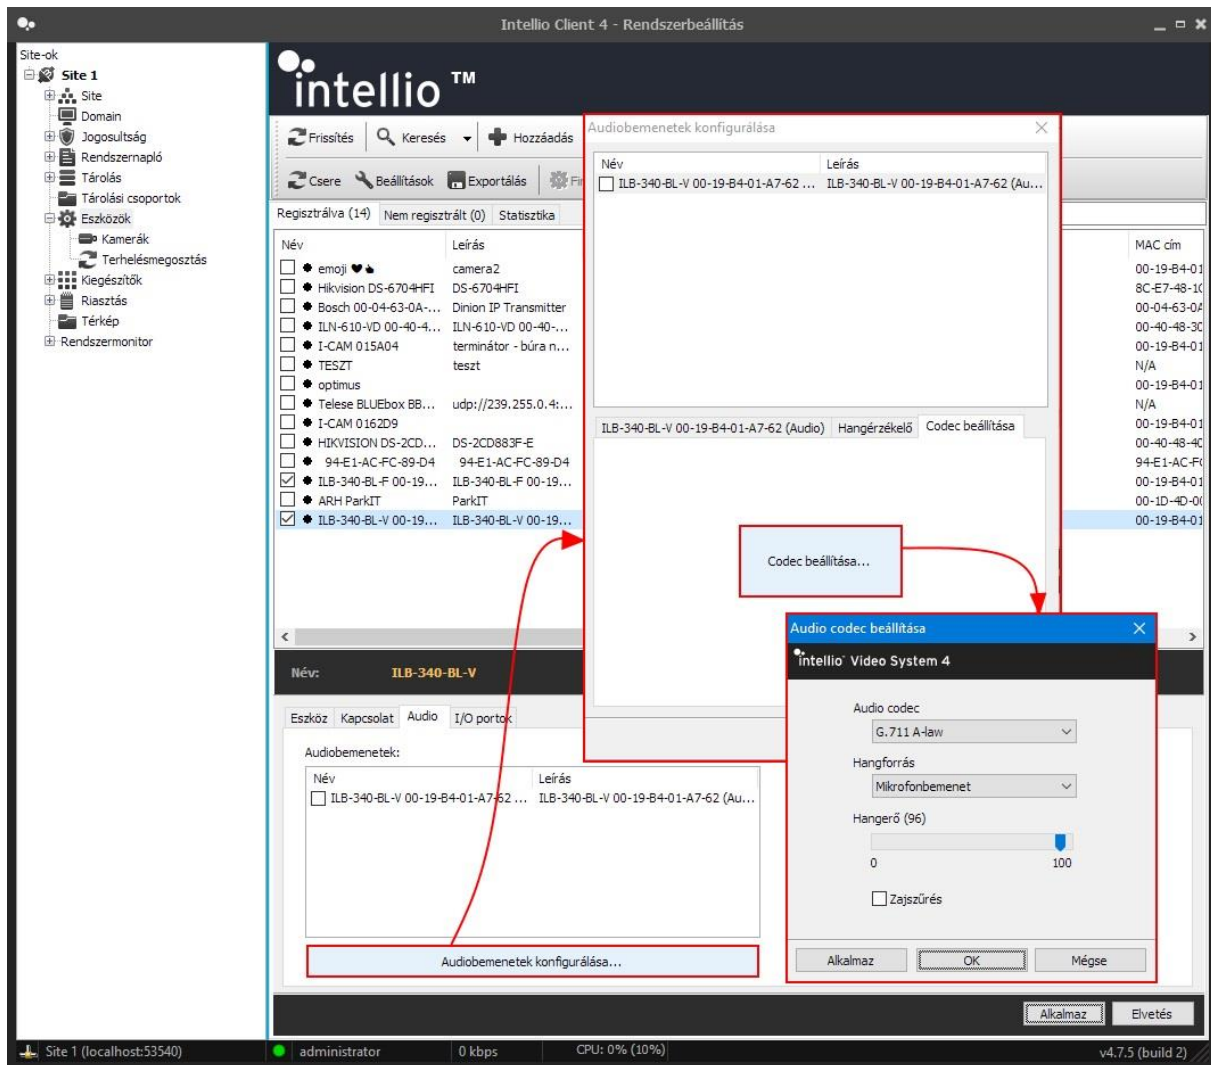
Intellio Client 4 - Rendszerbeállítás

Site-ok
Site 1
Site
Domain
Jogosultság
Rendszernapló
Tárolás
Tárolási csoportok
Eszközök
Kamerák
Terhelésmegosztás
Kiegészítők
Riasztás
Térkép
Rendszermonitor

intellio ™

Frissítés Keresés Hozzáadás
Csere Beállítások Exportálás Fi

Regisztrálva (14) Nem regisztrált (0) Statisztika

| Név | Leírás | MAC cím |
|---|---|---|
| emoji ♥♠ | camera2 | 00-19-B4-01 |
| Hikvision DS-6704HFI | DS-6704HFI | 8C-E7-48-1 |
| Bosch 00-04-63-0A-... | Dinion IP Transmitter | 00-04-63-0 |
| ILN-610-VD 00-40-4... | ILN-610-VD 00-40-... | 00-40-48-3 |
| I-CAM 015A04 | terminátor - búra n... | 00-19-B4-01 |
| TESZT | teszt | N/A |
| optimus | | 00-19-B4-01 |
| Telese BLUEbox BB... | udp://239.255.0.4:... | N/A |
| I-CAM 0162D9 | | 00-19-B4-01 |
| HIKVISION DS-2CD... | DS-2CD883F-E | 00-40-48-4 |
| 94-E1-AC-FC-89-D4 | 94-E1-AC-FC-89-D4 | 94-E1-AC-F |
| ILB-340-BL-F 00-19... | ILB-340-BL-F 00-19... | 00-19-B4-01 |
| ARH ParkIT | ParkIT | 00-1D-4D-0 |
| ILB-340-BL-V 00-19... | ILB-340-BL-V 00-19... | 00-19-B4-01 |

Név: ILB-340-BL-V

Eszköz Kapcsolat Audio I/O portok

Audiobemenetek:

| Név | Leírás |
|---|---|
| ILB-340-BL-V 00-19-B4-01-A7-62 ... | ILB-340-BL-V 00-19-B4-01-A7-62 (Au... |

Audiobemenetek konfigurálása...

Audiobemenetek konfigurálása

| Név | Leírás |
|---|---|
| ILB-340-BL-V 00-19-B4-01-A7-62 ... | ILB-340-BL-V 00-19-B4-01-A7-62 (Au... |

ILB-340-BL-V 00-19-B4-01-A7-62 (Audio) Hangérzékelő Codec beállítása

Codec beállítása...

Audio codec beállítása
intellio Video System 4
Audio codec
G.711 A-law
Hangforrás
Mikrofonbemenet
Hangerő (96)
0 100
Zajszűrés
Alkalmaz OK Mégse

Alkalmaz Elvetés

Site 1 (localhost:53540) administrator 0 kbps CPU: 0% (10%) v4.7.5 (build 2)